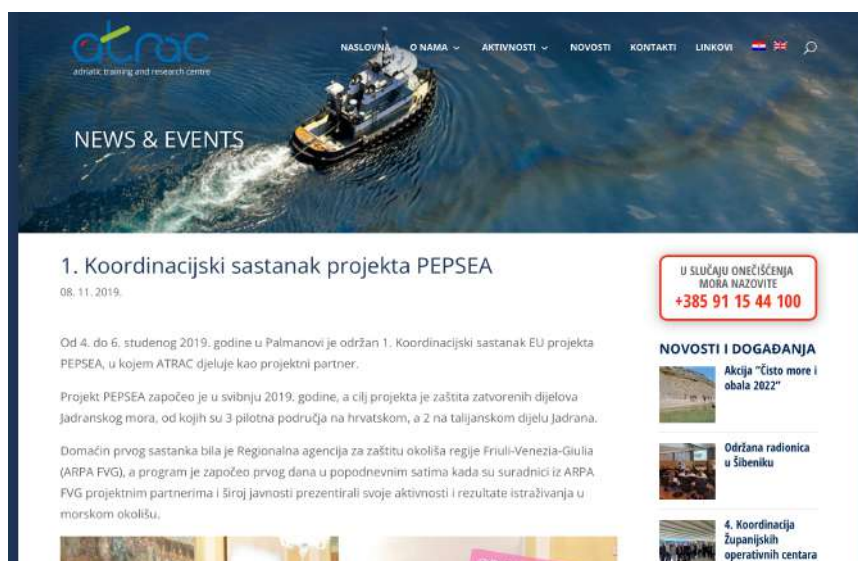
atrac
adriatic training and research centre

NASLOVNA O NAMA ⌄ AKTIVNOSTI ⌄ NOVOSTI KONTAKTI LINKOVI

NEWS & EVENTS

1. Koordinacijski sastanak projekta PEPSEA
08. 11. 2019.

Od 4. do 6. studenog 2019. godine u Palmanovi je održan 1. Koordinacijski sastanak EU projekta PEPSEA, u kojem ATRAC djeluje kao projektni partner.

Projekt PEPSEA započeo je u svibnju 2019. godine, a cilj projekta je zaštita zatvorenih dijelova Jadranskog mora, od kojih su 3 pilotna područja na hrvatskom, a 2 na talijanskom dijelu Jadrana.

Domaćin prvog sastanka bila je Regionalna agencija za zaštitu okoliša regije Friuli-Venezia-Giulia (ARPA FVG), a program je započeo prvog dana u popodnevnim satima kada su suradnici iz ARPA FVG projektnim partnerima i široj javnosti prezentirali svoje aktivnosti i rezultate istraživanja u morskom okolišu.

U SLUČAJU ONEČIŠĆENJA MORA NAZOVITE
+385 91 15 44 100

NOVOSTI I DOGAĐANJA

Akcija "Čisto more i obala 2022"

Održana radionica u Šibeniku

4. Koordinacija županijskih operativnih centara